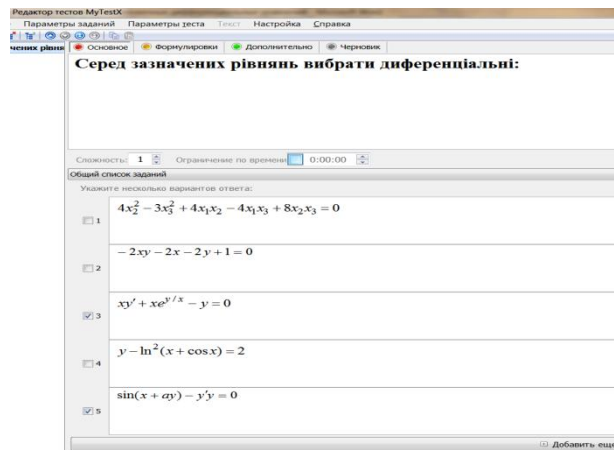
Редактор тестов MyTestX

Параметры заданий Параметры теста Текст Настройка Справка

чених рівня

Основное Формулировки Дополнительно Черновик

Серед зазначених рівнянь вибрати диференціальні:

Сложность: 1 Ограничение по времени 0:00:00

Общий список заданий

Укажите несколько вариантов ответа:

1 $4x_2^2 - 3x_3^2 + 4x_1x_2 - 4x_1x_3 + 8x_2x_3 = 0$

2 $-2xy - 2x - 2y + 1 = 0$

3 $xy' + xe^{y/x} - y = 0$

4 $y - \ln^2(x + \cos x) = 2$

5 $\sin(x + ay) - y'y = 0$

Добавить ещ